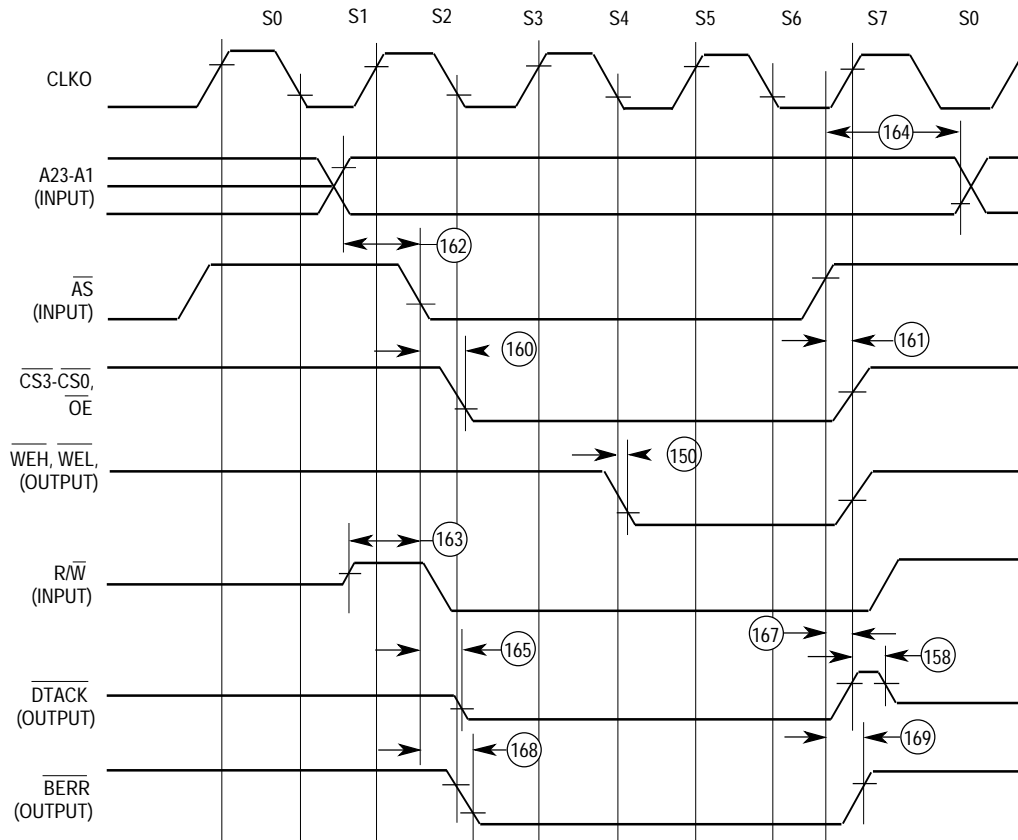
S0 S1 S2 S3 S4 S5 S6 S7 S0

CLKO

164

A23-A1 (INPUT)

162

$\overline{AS}$ (INPUT)

160

161

$\overline{CS3}$-$\overline{CS0}$, $\overline{OE}$

$\overline{WEH}$, $\overline{WEL}$, (OUTPUT)

150

163

R/$\overline{W}$ (INPUT)

165

167

158

$\overline{DTACK}$ (OUTPUT)

168

169

$\overline{BERR}$ (OUTPUT)